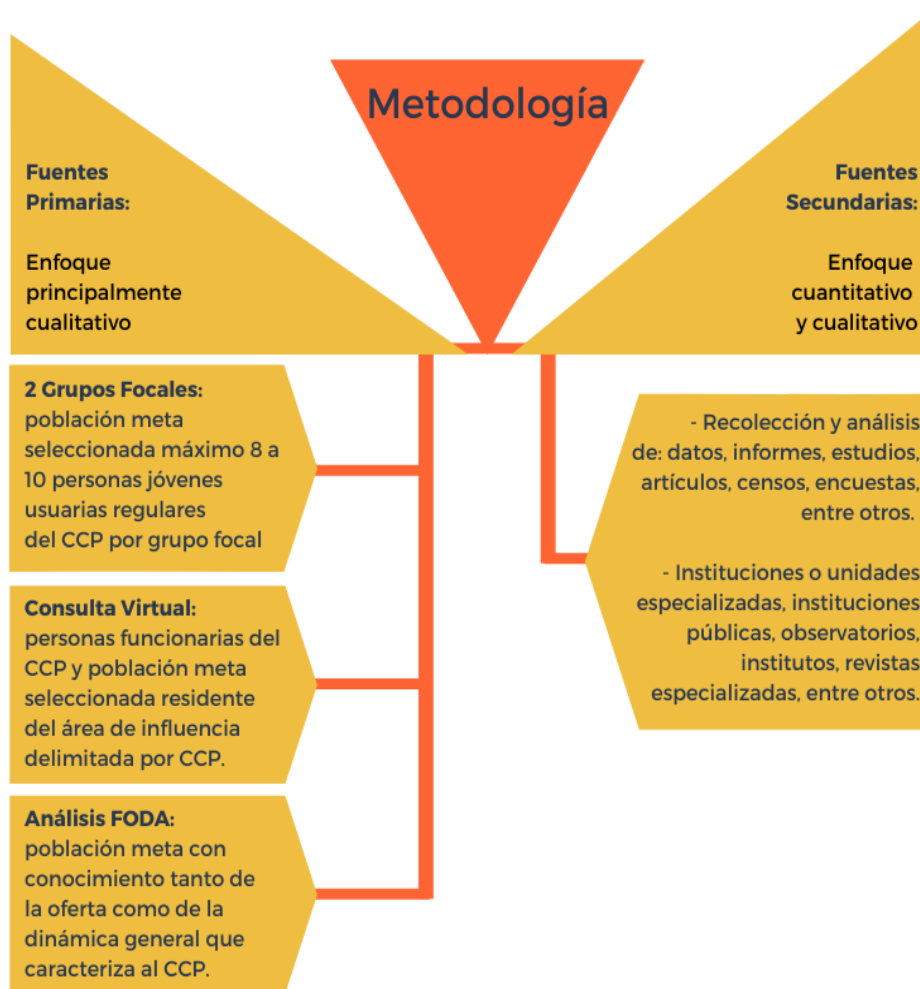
Metodología

Fuentes Primarias:

Enfoque principalmente cualitativo

Fuentes Secundarias:

Enfoque cuantitativo y cualitativo

2 Grupos Focales: población meta seleccionada máximo 8 a 10 personas jóvenes usuarias regulares del CCP por grupo focal

Consulta Virtual: personas funcionarias del CCP y población meta seleccionada residente del área de influencia delimitada por CCP.

Análisis FODA: población meta con conocimiento tanto de la oferta como de la dinámica general que caracteriza al CCP.

- Recolección y análisis de: datos, informes, estudios, artículos, censos, encuestas, entre otros.

- Instituciones o unidades especializadas, instituciones públicas, observatorios, institutos, revistas especializadas, entre otros.